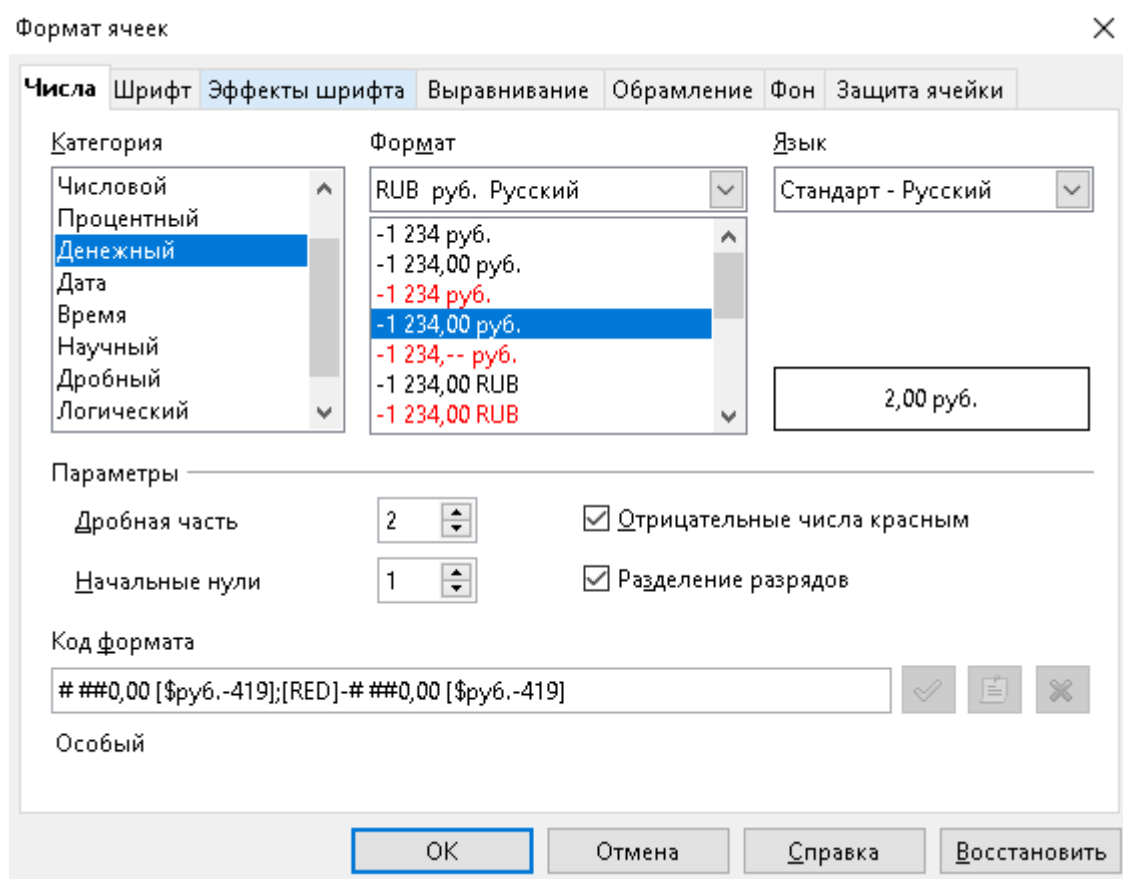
Формат ячеек

Числа | Шрифт | Эффекты шрифта | Выравнивание | Обрамление | Фон | Защита ячейки

Категория
Числовой
Процентный
Денежный
Дата
Время
Научный
Дробный
Логический

Формат
RUB руб. Русский
-1 234 руб.
-1 234,00 руб.
-1 234 руб.
-1 234,00 руб.
-1 234,-- руб.
-1 234,00 RUB
-1 234,00 RUB

Язык
Стандарт - Русский

2,00 руб.

Параметры
Дробная часть 2
Начальные нули 1
Отрицательные числа красным
Разделение разрядов

Код формата
# ##0,00 [$руб.-419];[RED]-# ##0,00 [$руб.-419]

Особый

OK | Отмена | Справка | Восстановить